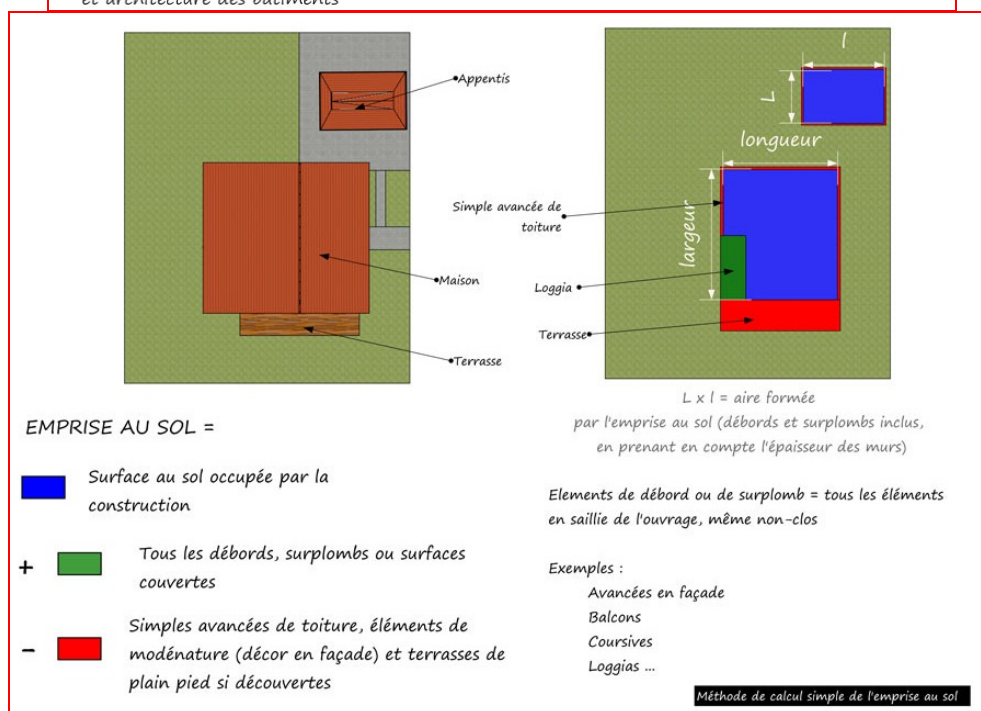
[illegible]

Appentis

Maison

Terrasse

l

L

longueur

largeur

Simple avancée de toiture

Loggia

Terrasse

L x l = aire formée par l'emprise au sol (débords et surplombs inclus, en prenant en compte l'épaisseur des murs)

EMPRISE AU SOL =

Surface au sol occupée par la construction

+ Tous les débords, surplombs ou surfaces couvertes

– Simples avancées de toiture, éléments de modénature (décor en façade) et terrasses de plain pied si découvertes

Elements de débord ou de surplomb = tous les éléments en saillie de l'ouvrage, même non-clos

Exemples :
Avancées en façade
Balcons
Coursives
Loggias ...

Méthode de calcul simple de l'emprise au sol